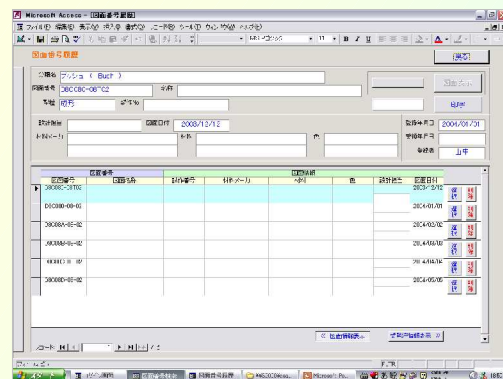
Microsoft Access - [図面番号履歴]

ファイル(F) 編集(E) 表示(V) 挿入(I) 書式(O) レコード(R) ツール(T) ウィンドウ(W) ヘルプ(H)

図面番号履歴

[検索]

分類名 ブッシュ ( Buch )
図面番号 DBCOBC-08*02 名称
等級 就内 材質/寸法

[図面表示]

[印刷]

設計担当 図面日付 2008/12/12
作成年月日 2004/01/01
トレーサ/ーカ 材料 色
登録年月日
登録者 山中

| 図面番号 | 図面名称 | 設計番号 | 材料メーカ | 寸法 | 色 | 設計担当 | 図面日付 |
|---|---|---|---|---|---|---|---|
| DBCOBC-08*02 | | | | | | | 2008/12/12 |
| DBC0B0-08-02 | | | | | | | 2004/01/01 |
| DBC0BA-08-02 | | | | | | | 2004/03/02 |
| DBC0BA-08-02 | | | | | | | 2004/08/08 |
| DBC0BO-08-02 | | | | | | | 2004/08/18 |
| DBC0BD-08-02 | | | | | | | 2004/05/05 |

選択 削除

[<< 仕上前検索] [図面内容表示 >>]

レコード: 1 / 6

フォーム ビュー

スタート